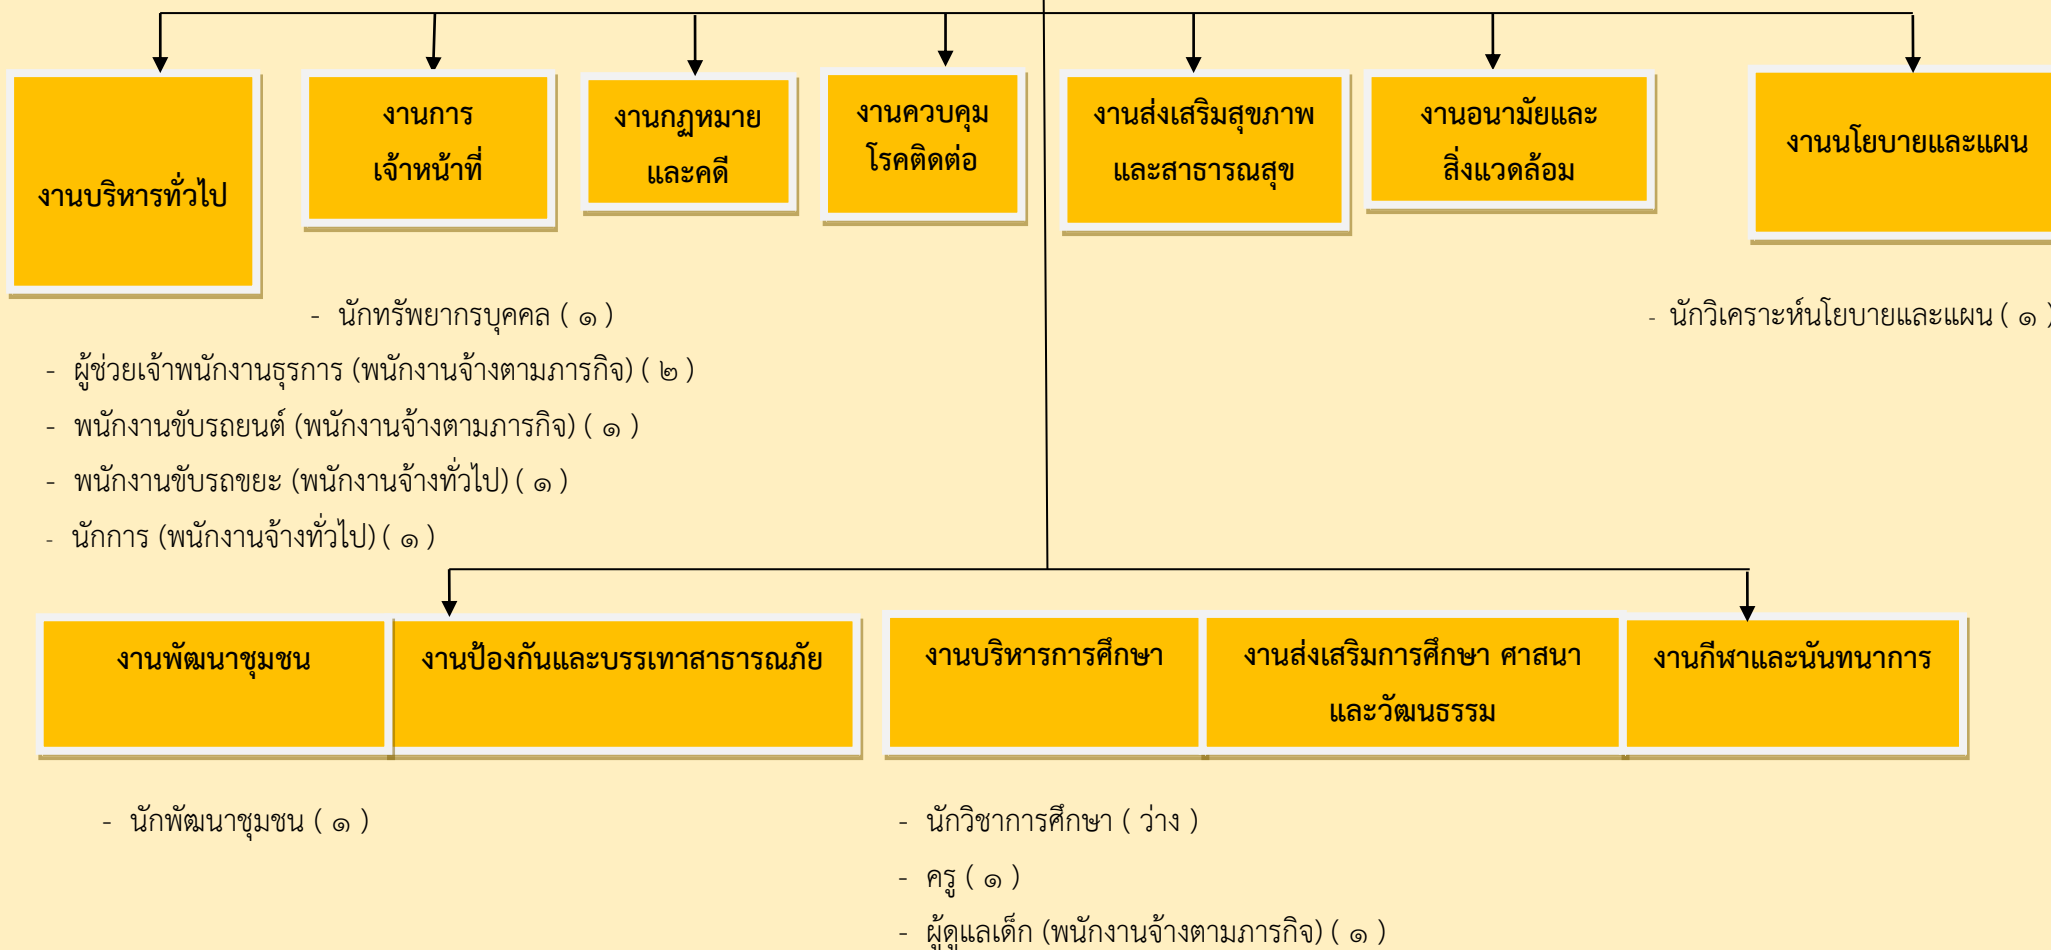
งานบริหารทั่วไป

งานการเจ้าหน้าที่

งานกฎหมายและคดี

งานควบคุมโรคติดต่อ

งานส่งเสริมสุขภาพและสาธารณสุข

งานอนามัยและสิ่งแวดล้อม

งานนโยบายและแผน

- นักทรัพยากรบุคคล ( ๑ )

- ผู้ช่วยเจ้าพนักงานธุรการ (พนักงานจ้างตามภารกิจ) ( ๒ )

- พนักงานขับรถยนต์ (พนักงานจ้างตามภารกิจ) ( ๑ )

- พนักงานขับรถขยะ (พนักงานจ้างทั่วไป) ( ๑ )

- นักการ (พนักงานจ้างทั่วไป) ( ๑ )

- นักวิเคราะห์นโยบายและแผน ( ๑ )

งานพัฒนาชุมชน

งานป้องกันและบรรเทาสาธารณภัย

งานบริหารการศึกษา

งานส่งเสริมการศึกษา ศาสนาและวัฒนธรรม

งานกีฬาและนันทนาการ

- นักพัฒนาชุมชน ( ๑ )

- นักวิชาการศึกษา ( ว่าง )

- ครู ( ๑ )

- ผู้ดูแลเด็ก (พนักงานจ้างตามภารกิจ) ( ๑ )